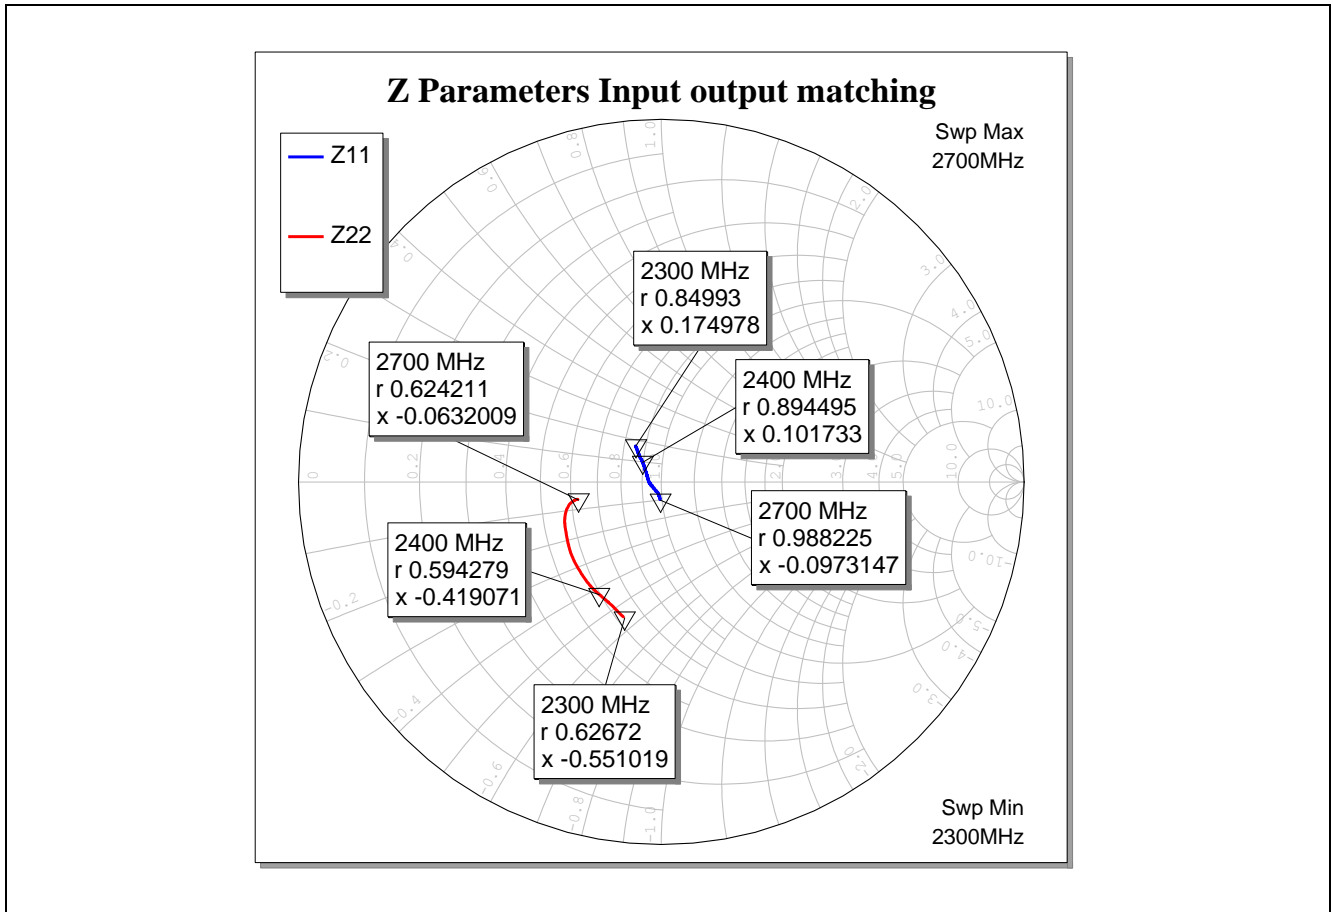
Z Parameters Input output matching

Z11

Z22

Swp Max
2700MHz

2300 MHz
r 0.84993
x 0.174978

2700 MHz
r 0.624211
x -0.0632009

2400 MHz
r 0.894495
x 0.101733

2700 MHz
r 0.988225
x -0.0973147

2400 MHz
r 0.594279
x -0.419071

2300 MHz
r 0.62672
x -0.551019

Swp Min
2300MHz

1.0
0.8
0.6
0.4
0.2
0
2.0
3.0
4.0
5.0
10.0
0.2
0.4
0.6
0.8
1.0
2.0
3.0
4.0
5.0
10.0
-10.0
-5.0
-4.0
-3.0
-2.0
-1.0
-0.8
-0.6
-0.4
-0.2